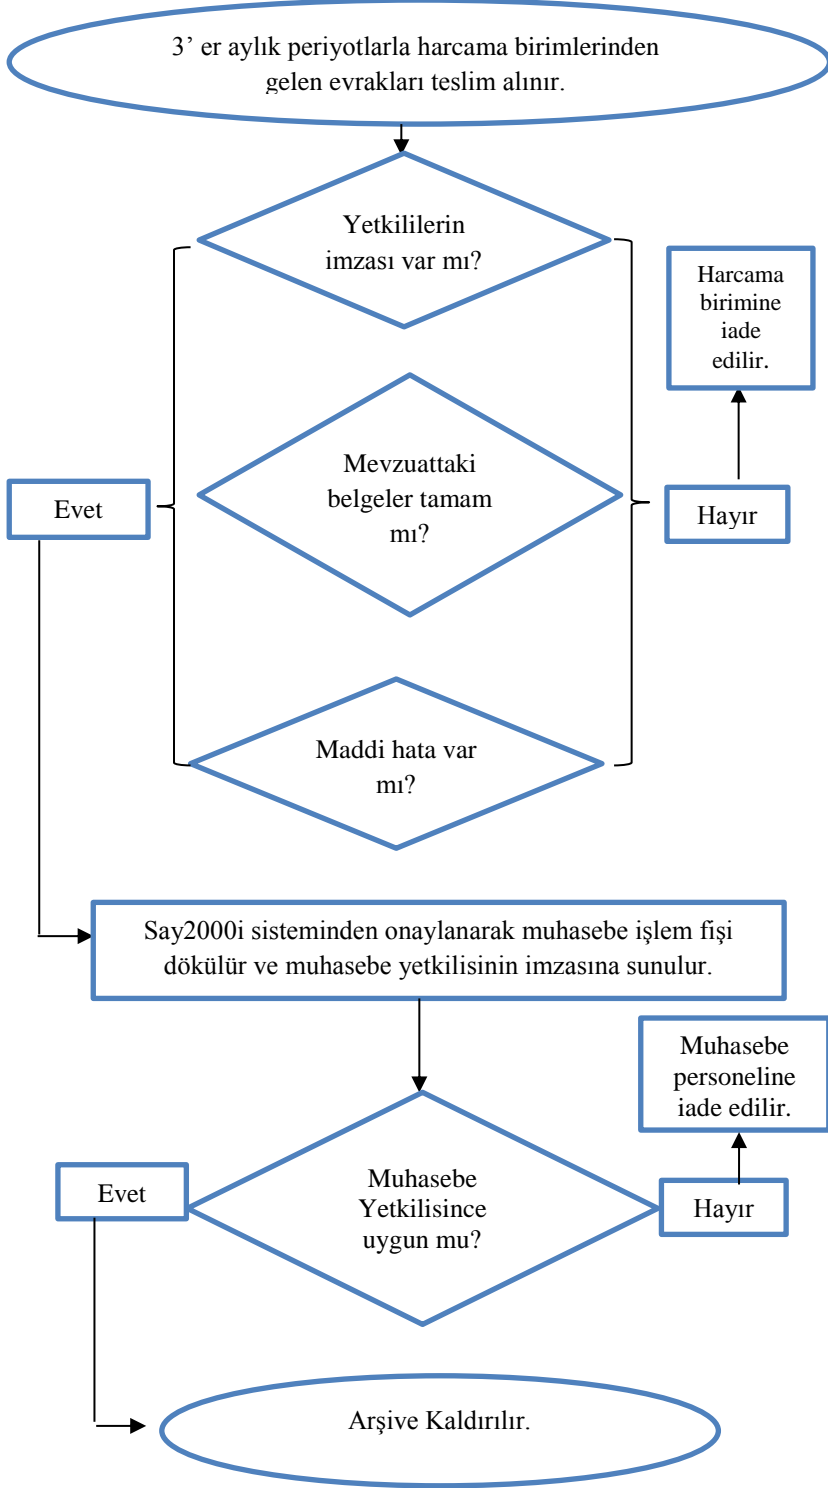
3’ er aylık periyotlarla harcama birimlerinden gelen evrakları teslim alınır.

Yetkililerin imzası var mı?

Harcama birimine iade edilir.

Mevzuattaki belgeler tamam mı?

Evet

Hayır

Maddi hata var mı?

Say2000i sisteminden onaylanarak muhasebe işlem fişi dökülür ve muhasebe yetkilisinin imzasına sunulur.

Muhasebe personeline iade edilir.

Evet

Muhasebe Yetkilisince uygun mu?

Hayır

Arşive Kaldırılır.